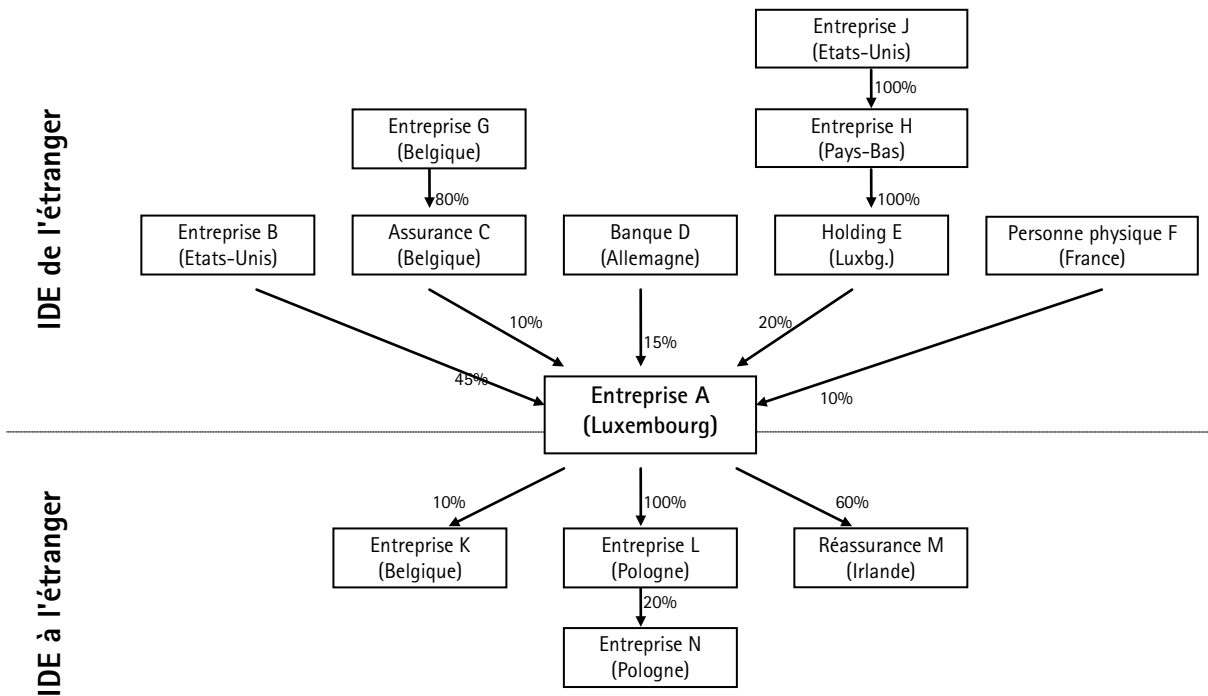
IDE de l'étranger

Entreprise J (Etats-Unis)

100%

Entreprise H (Pays-Bas)

100%

Entreprise G (Belgique)

80%

Entreprise B (Etats-Unis)

Assurance C (Belgique)

Banque D (Allemagne)

Holding E (Luxbg.)

Personne physique F (France)

45%

10%

15%

20%

10%

Entreprise A (Luxembourg)

IDE à l'étranger

10%

100%

60%

Entreprise K (Belgique)

Entreprise L (Pologne)

Réassurance M (Irlande)

20%

Entreprise N (Pologne)